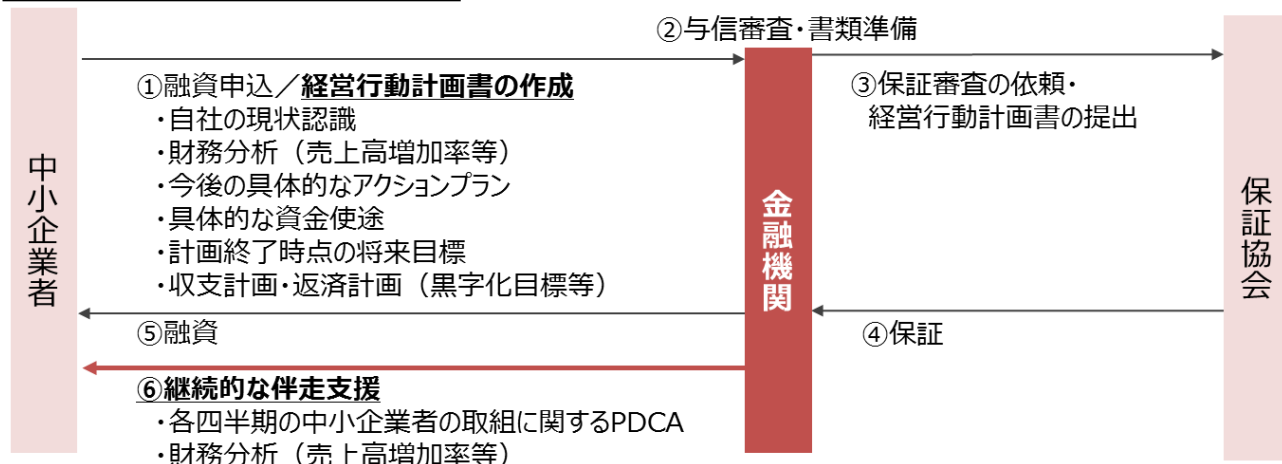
中小企業者

①融資申込／経営行動計画書の作成
・自社の現状認識
・財務分析（売上高増加率等）
・今後の具体的なアクションプラン
・具体的な資金使途
・計画終了時点の将来目標
・収支計画・返済計画（黒字化目標等）

⑤融資

⑥継続的な伴走支援
・各四半期の中小企業者の取組に関するPDCA
・財務分析（売上高増加率等）

金融機関

②与信審査・書類準備

③保証審査の依頼・
経営行動計画書の提出

④保証

保証協会